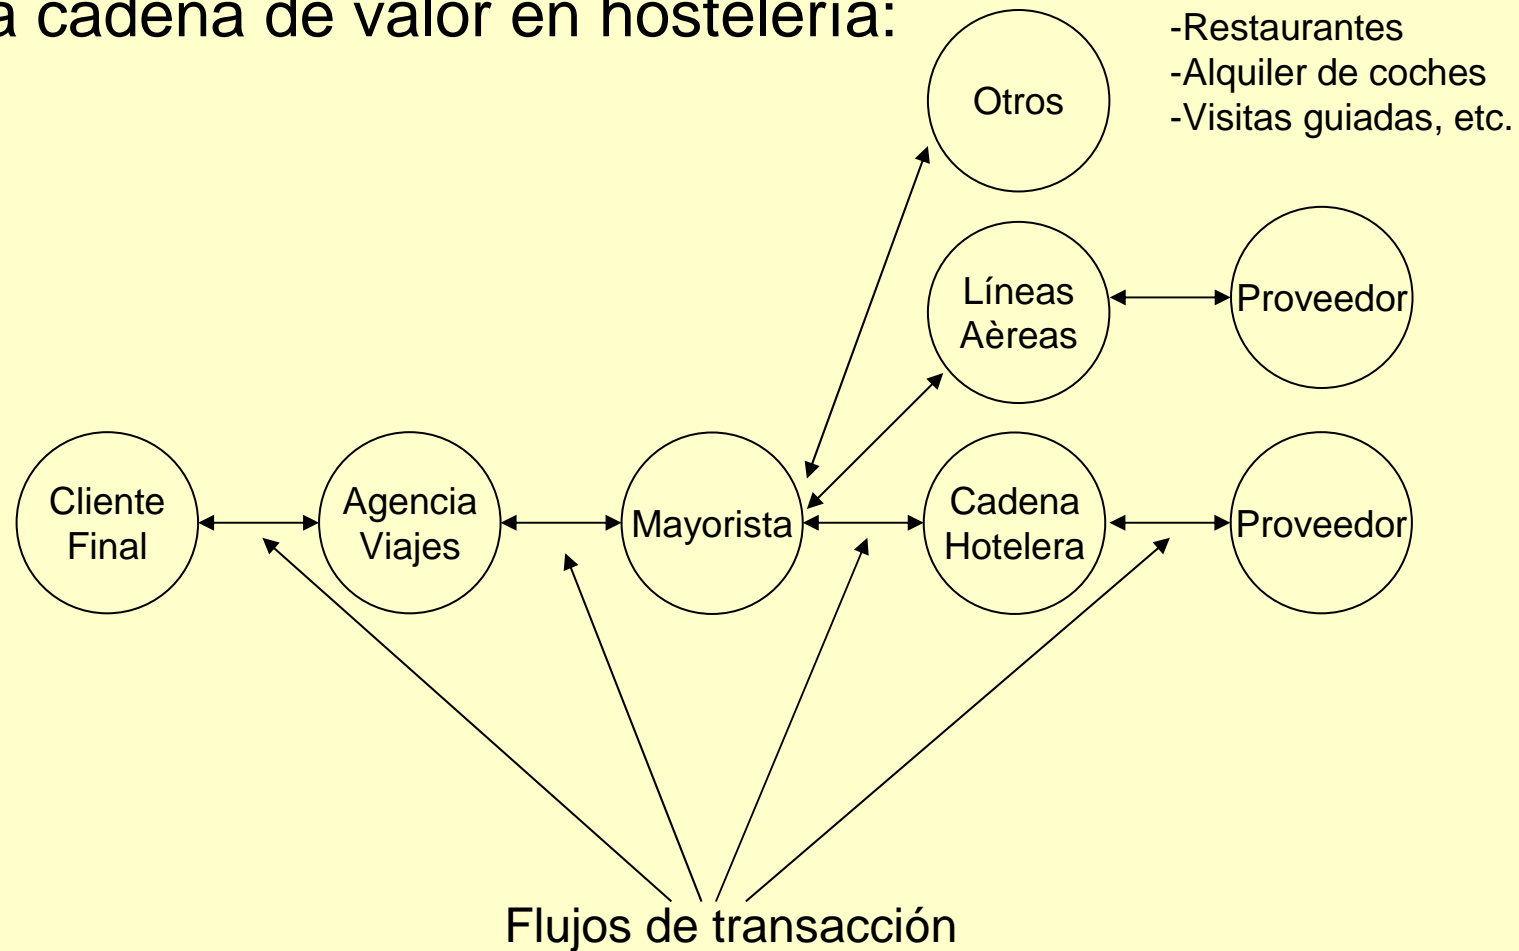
a cadena de valor en hostelería:

Otros

-Restaurantes
-Alquiler de coches
-Visitas guiadas, etc.

Líneas Aèreas

Proveedor

Cliente Final

Agencia Viajes

Mayorista

Cadena Hotelera

Proveedor

Flujos de transacción